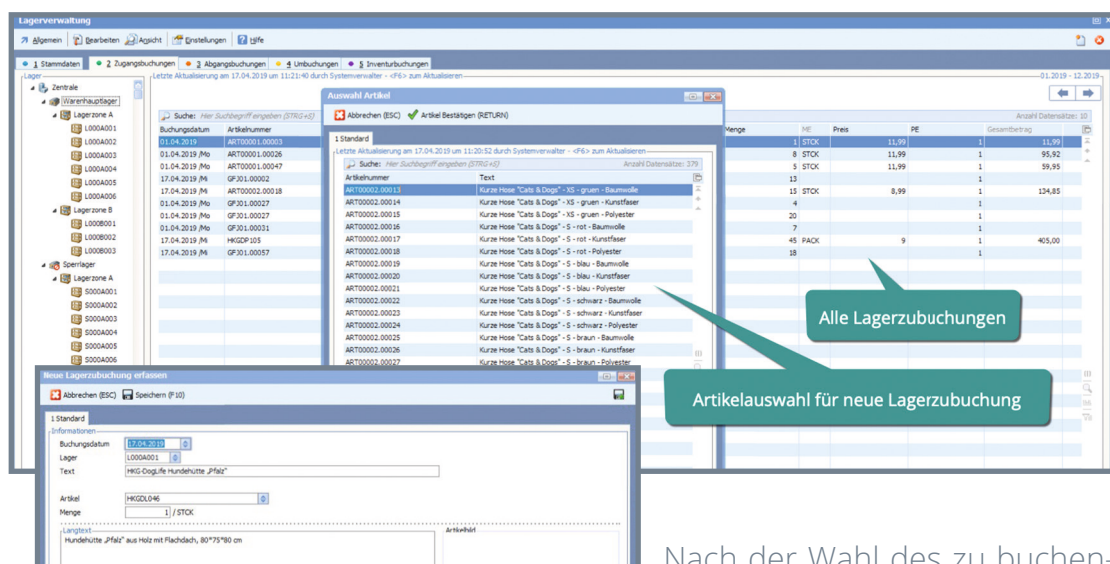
Lagerverwaltung

Allgemein | Bearbeiten | Ansicht | Einstellungen | Hilfe

1 Stammdaten | 2 Zugangsbuchungen | 3 Abgangsbuchungen | 4 Umbuchungen | 5 Inventurbuchungen

Lager
Zentrale
Warenhauptlager
Lagerzone A
L000A001
L000A002
L000A003
L000A004
L000A005
L000A006
Lagerzone B
L000B001
L000B002
L000B003
Sperrlager
Lagerzone A
S000A001
S000A002
S000A003
S000A004
S000A005
S000A006

Letzte Aktualisierung am 17.04.2019 um 11:21:40 durch Systemverwalter - <F6> zum Aktualisieren

01.2019 - 12.2019

Suche: Her Suchbegriff eingeben (STRG+S)

Anzahl Datensätze: 10

| Buchungsdatum | Artikelnummer |
|---|---|
| 01.04.2019 | ART00001.00003 |
| 01.04.2019 /Mo | ART00001.00026 |
| 01.04.2019 /Mo | ART00001.00047 |
| 17.04.2019 /Mi | GFJ01.00002 |
| 17.04.2019 /Mi | ART00002.00018 |
| 01.04.2019 /Mo | GFJ01.00027 |
| 01.04.2019 /Mo | GFJ01.00027 |
| 01.04.2019 /Mo | GFJ01.00031 |
| 17.04.2019 /Mi | HKGDP105 |
| 17.04.2019 /Mi | ART00001.00057 |

| Menge | ME | Preis | PE | Gesamtbetrag |
|---|---|---|---|---|
| 1 | STCK | 11,99 | 1 | 11,99 |
| 8 | STCK | 11,99 | 1 | 95,92 |
| 5 | STCK | 11,99 | 1 | 59,95 |
| 13 | | | 1 | |
| 15 | STCK | 8,99 | 1 | 134,85 |
| 4 | | | 1 | |
| 20 | | | 1 | |
| 7 | | | 1 | |
| 45 | PACK | 9 | 1 | 405,00 |
| 18 | | | 1 | |

Auswahl Artikel
Abbrechen (ESC) | Artikel Bestätigen (RETURN)
1 Standard
Letzte Aktualisierung am 17.04.2019 um 11:20:52 durch Systemverwalter - <F6> zum Aktualisieren
Suche: Her Suchbegriff eingeben (STRG+S)
Anzahl Datensätze: 379

| Artikelnummer | Text |
|---|---|
| ART00002.00013 | Kurze Hose "Cats & Dogs" - XS - gruen - Baumwolle |
| ART00002.00014 | Kurze Hose "Cats & Dogs" - XS - gruen - Kunstfaser |
| ART00002.00015 | Kurze Hose "Cats & Dogs" - XS - gruen - Polyester |
| ART00002.00016 | Kurze Hose "Cats & Dogs" - S - rot - Baumwolle |
| ART00002.00017 | Kurze Hose "Cats & Dogs" - S - rot - Kunstfaser |
| ART00002.00018 | Kurze Hose "Cats & Dogs" - S - rot - Polyester |
| ART00002.00019 | Kurze Hose "Cats & Dogs" - S - blau - Baumwolle |
| ART00002.00020 | Kurze Hose "Cats & Dogs" - S - blau - Kunstfaser |
| ART00002.00021 | Kurze Hose "Cats & Dogs" - S - blau - Polyester |
| ART00002.00022 | Kurze Hose "Cats & Dogs" - S - schwarz - Baumwolle |
| ART00002.00023 | Kurze Hose "Cats & Dogs" - S - schwarz - Kunstfaser |
| ART00002.00024 | Kurze Hose "Cats & Dogs" - S - schwarz - Polyester |
| ART00002.00025 | Kurze Hose "Cats & Dogs" - S - braun - Baumwolle |
| ART00002.00026 | Kurze Hose "Cats & Dogs" - S - braun - Kunstfaser |
| ART00002.00027 | Kurze Hose "Cats & Dogs" - S - braun - Polyester |

Alle Lagerzubuchungen

Artikelauswahl für neue Lagerzubuchung

Neue Lagerzubuchung erfassen
Abbrechen (ESC) | Speichern (F10)
1 Standard
Informationen
Buchungsdatum 17.04.2019
Lager L000A001
Text HKG-DogLife Hundehütte „Pfalz"
Artikel HKGDL046
Menge 1 / STCK
Langtext
Hundehütte „Pfalz" aus Holz mit Flachdach, 80*75*80 cm
Artikelbild

Nach der Wahl des zu buchen-